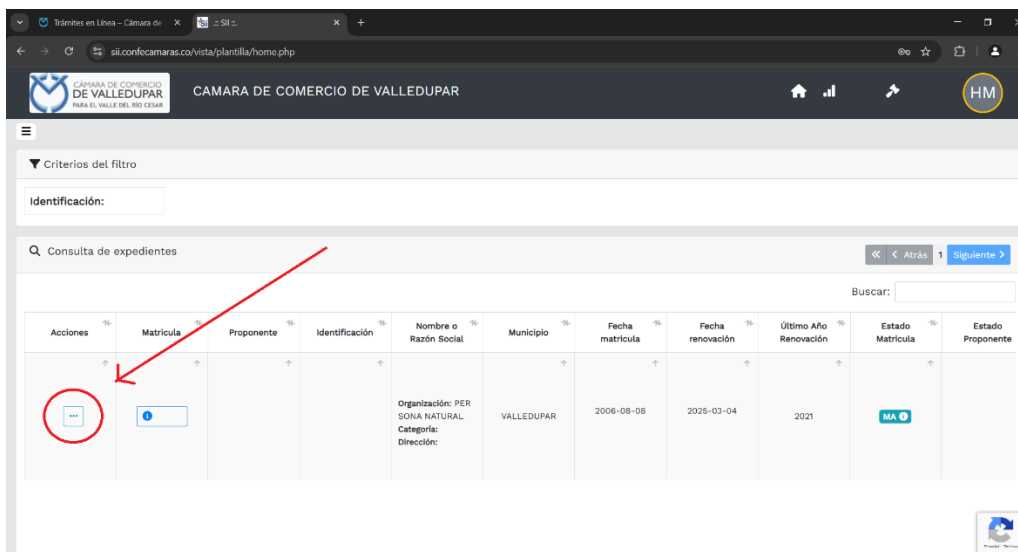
Trámites en Línea – Cámara de ×
:: SII :: ×
+

sii.confecamaras.co/vista/plantilla/home.php

CÁMARA DE COMERCIO DE VALLEDUPAR PARA EL VALLE DEL RÍO CESAR

CAMARA DE COMERCIO DE VALLEDUPAR

HM

Criterios del filtro

Identificación:

Consulta de expedientes

Atrás 1 Siguiente

Buscar:

| Acciones | Matricula | Proponente | Identificación | Nombre o Razón Social | Municipio | Fecha matricula | Fecha renovación | Último Año Renovación | Estado Matricula | Estado Proponente |
|---|---|---|---|---|---|---|---|---|---|---|
| ··· | | | | Organización: PERSONA NATURAL Categoría: Dirección: | VALLEDUPAR | 2006-08-08 | 2025-03-04 | 2021 | MA | |